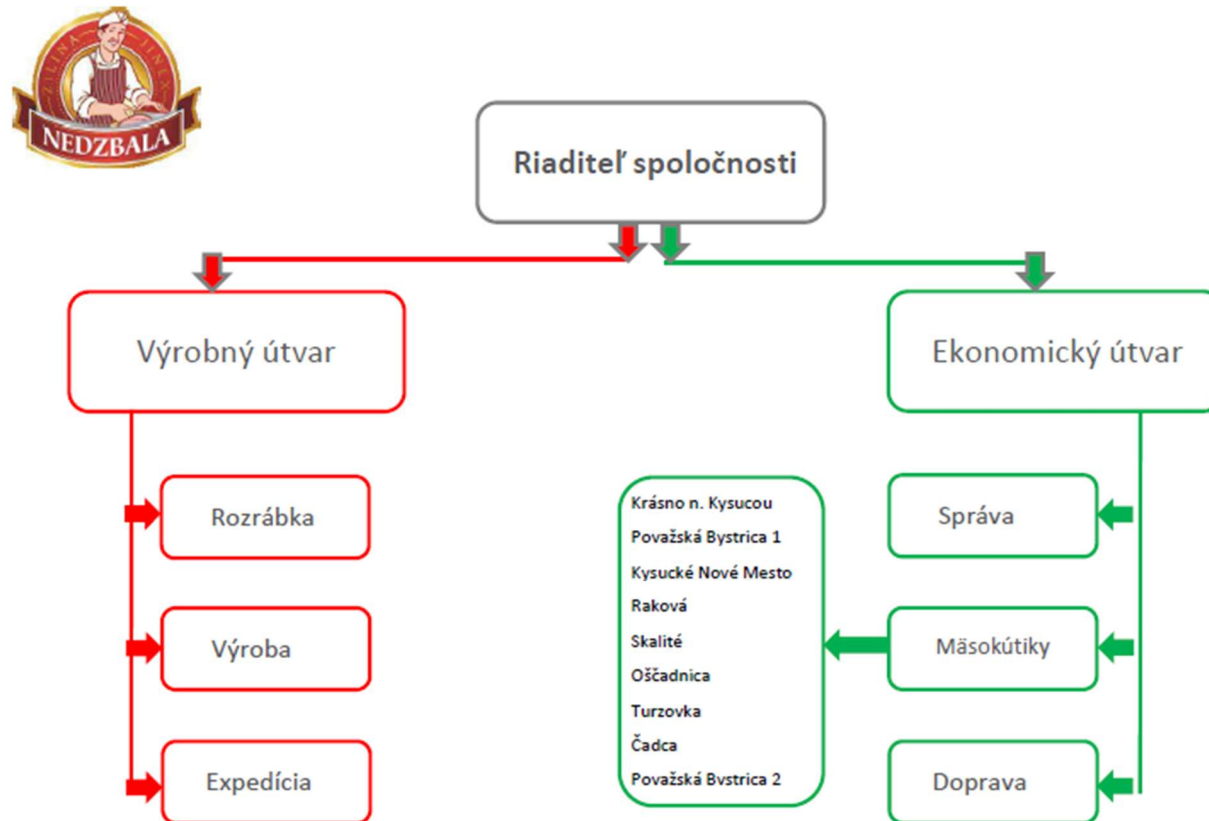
ŽILINA LINEX
NEDZBALA

Riaditeľ spoločnosti

Výrobný útvar

Ekonomický útvar

Rozrábka

Výroba

Expedícia

Krásno n. Kysucou
Považská Bystrica 1
Kysucké Nové Mesto
Raková
Skalité
Oščadnica
Turzovka
Čadca
Považská Bystrica 2

Správa

Mäsokútiky

Doprava